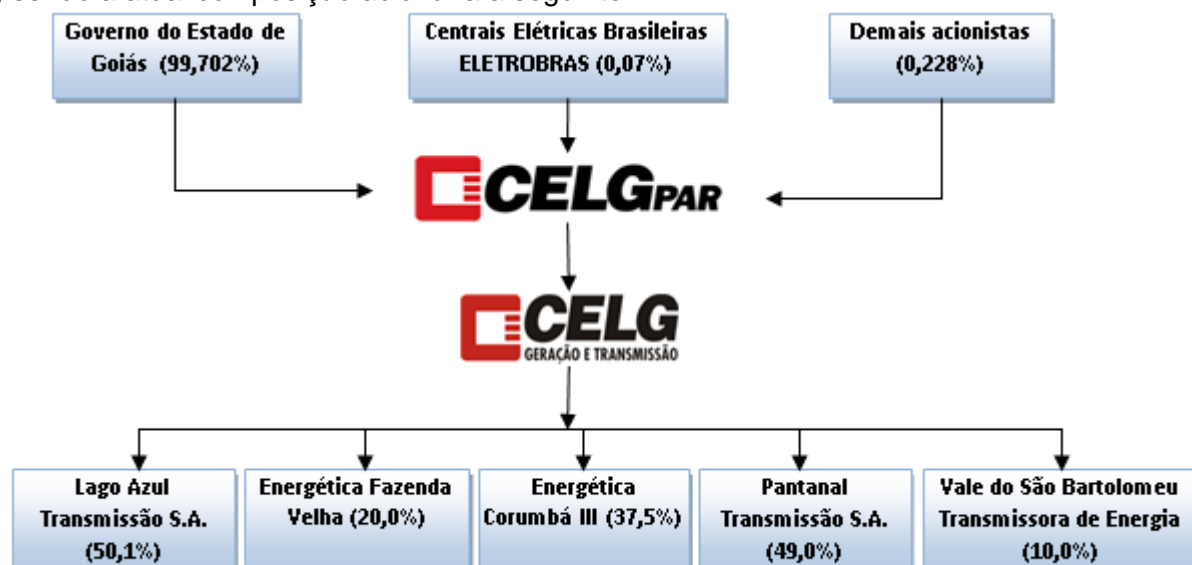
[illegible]

Governo do Estado de Goiás (99,702%)

Centrais Elétricas Brasileiras ELETROBRAS (0,07%)

Demais acionistas (0,228%)

CELGPAR

CELG
GERAÇÃO E TRANSMISSÃO

Lago Azul Transmissão S.A. (50,1%)

Energética Fazenda Velha (20,0%)

Energética Corumbá III (37,5%)

Pantanal Transmissão S.A. (49,0%)

Vale do São Bartolomeu Transmissora de Energia (10,0%)